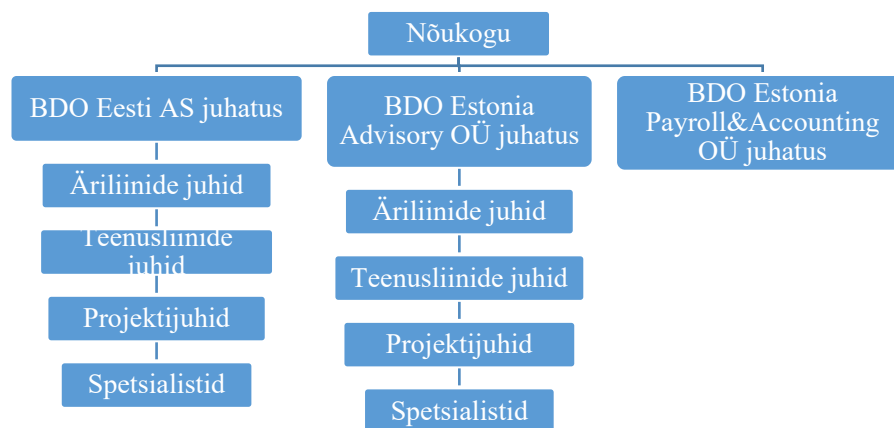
Nõukogu

BDO Eesti AS juhatus

Äriliinide juhid

Teenusliinide juhid

Projektijuhid

Spetsialistid

BDO Estonia Advisory OÜ juhatus

Äriliinide juhid

Teenusliinide juhid

Projektijuhid

Spetsialistid

BDO Estonia Payroll&Accounting OÜ juhatus